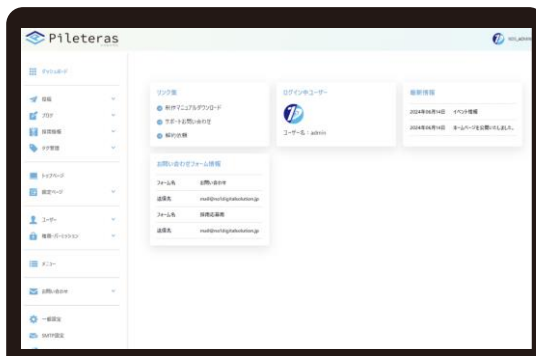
Pileteras

ncs_admin

ダッシュボード

投稿
ブログ
採用情報
タグ管理

トップページ
固定ページ

ユーザー
権限・パーミッション

メニュー

お問い合わせ

一般設定
SMTP設定

リンク集
操作マニュアルダウンロード
サポートお問い合わせ
解約依頼

ログイン中ユーザー
ユーザー名：admin

最新情報
2024年06月14日 イベント情報
2024年06月14日 ホームページを公開のしました。

お問い合わせフォーム情報

| フォーム名 | お問い合わせ |
|---|---|
| 送信先 | mail@ncl.digitalsolution.jp |
| フォーム名 | 採用応募用 |
| 送信先 | mail@ncl.digitalsolution.jp |